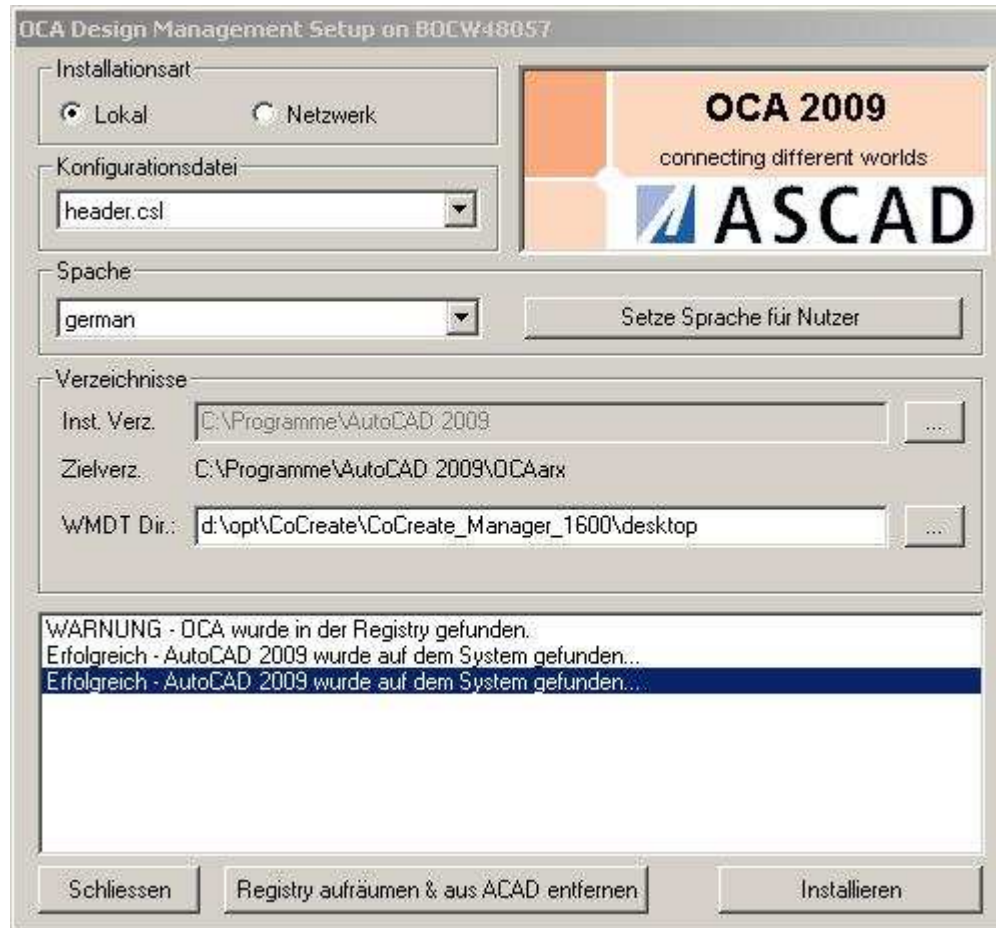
OCA Design Management Setup on BOCW48057

Installationsart

Lokal

Netzwerk

OCA 2009

connecting different worlds

ASCAD

Konfigurationsdatei

header.csl

Spache

german

Setze Sprache für Nutzer

Verzeichnisse

Inst. Verz.

C:\Programme\AutoCAD 2009

...

Zielverz.

C:\Programme\AutoCAD 2009\OCAarx

WMDT Dir.:

d:\opt\CoCreate\CoCreate_Manager_1600\desktop

...

WARNUNG - OCA wurde in der Registry gefunden.
Erfolgreich - AutoCAD 2009 wurde auf dem System gefunden...
Erfolgreich - AutoCAD 2009 wurde auf dem System gefunden...

Schliessen

Registry aufräumen & aus ACAD entfernen

Installieren